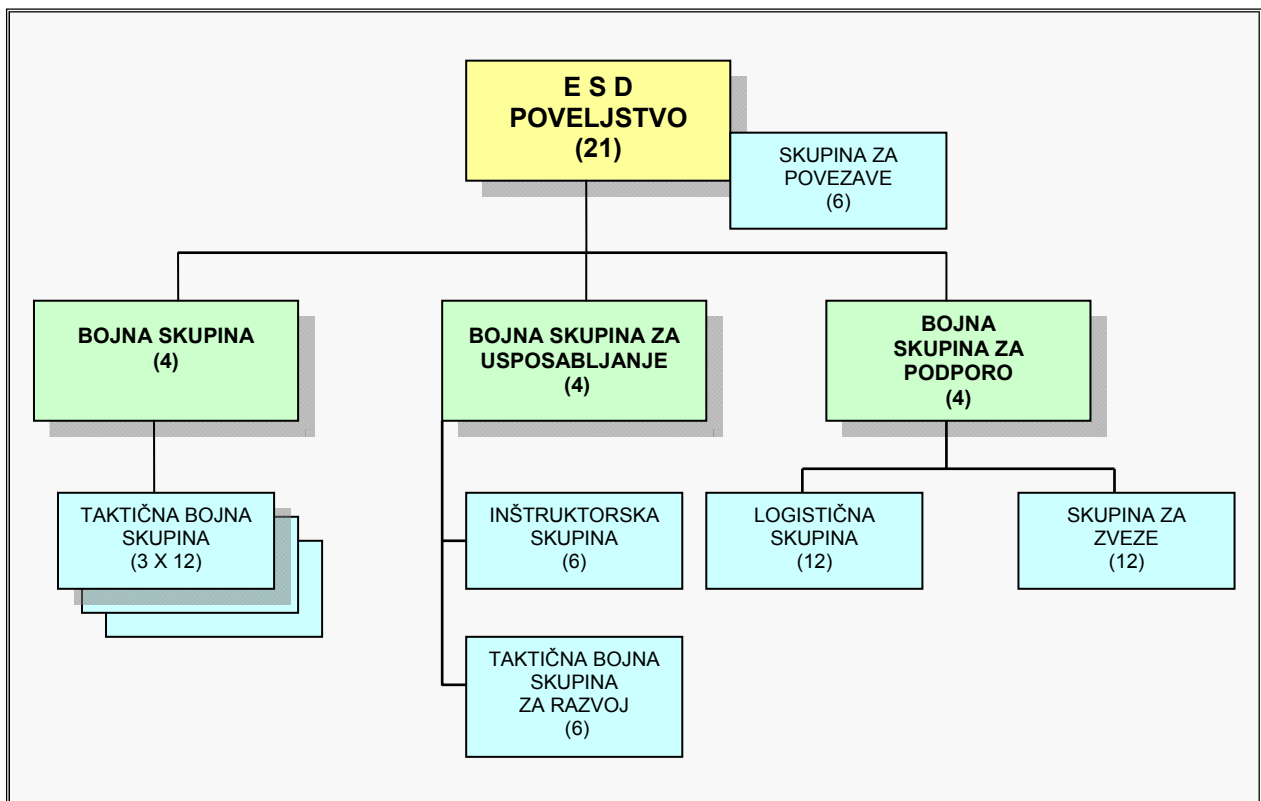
E S D
POVELJSTVO
(21)

SKUPINA ZA POVEZAVE
(6)

BOJNA SKUPINA
(4)

BOJNA SKUPINA ZA USPOSABLJANJE
(4)

BOJNA SKUPINA ZA PODPORO
(4)

TAKTIČNA BOJNA SKUPINA
(3 X 12)

INŠTRUKTORSKA SKUPINA
(6)

TAKTIČNA BOJNA SKUPINA ZA RAZVOJ
(6)

LOGISTIČNA SKUPINA
(12)

SKUPINA ZA ZVEZE
(12)